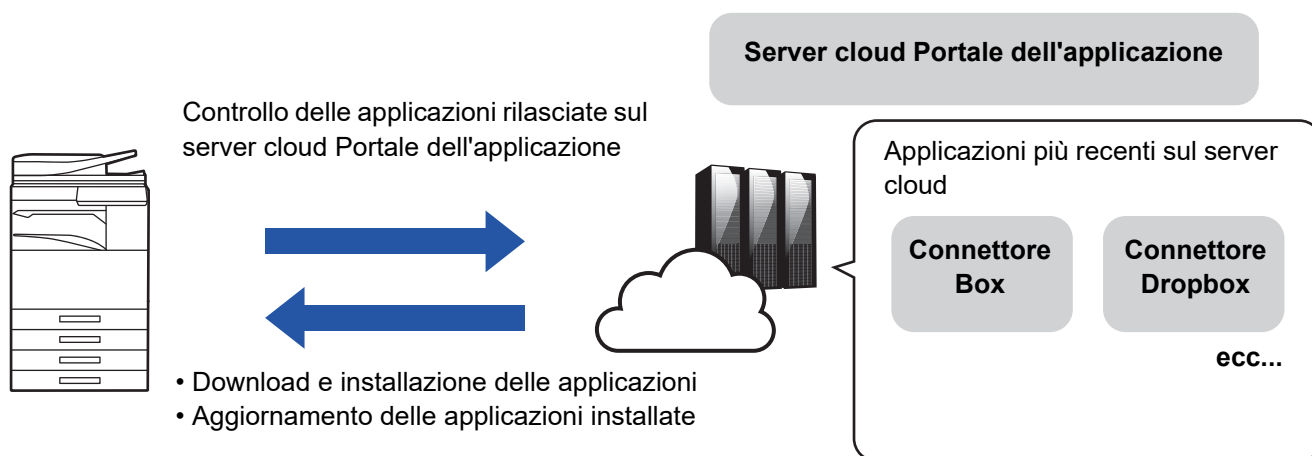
Server cloud Portale dell'applicazione

Controllo delle applicazioni rilasciate sul server cloud Portale dell'applicazione

Applicazioni più recenti sul server cloud

Connettore Box

Connettore Dropbox

ecc...

• Download e installazione delle applicazioni
• Aggiornamento delle applicazioni installate